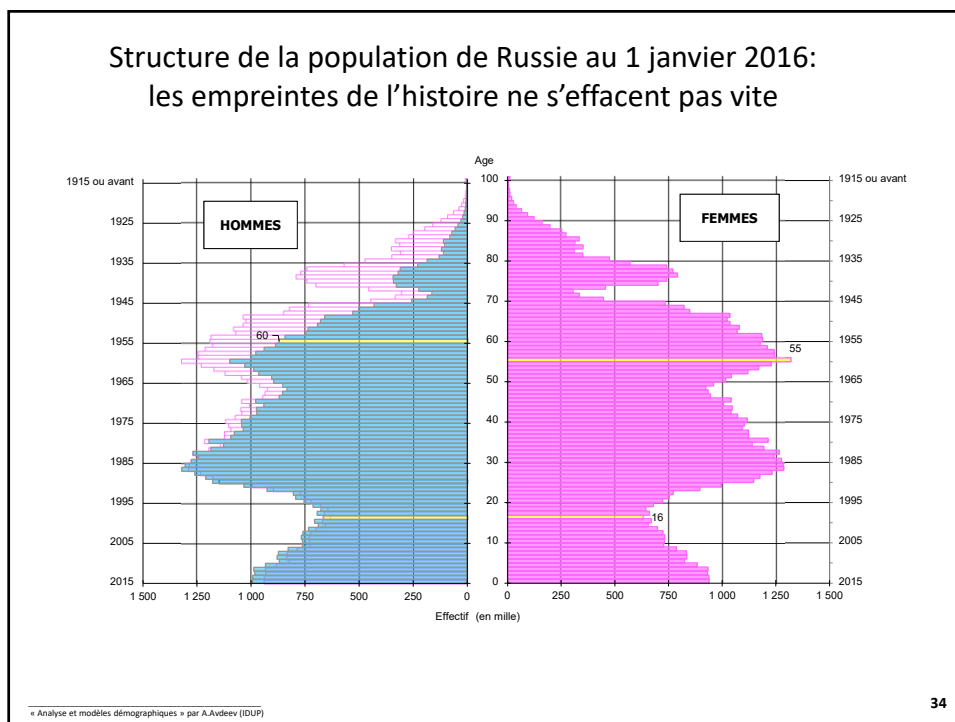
Structure de la population de Russie au 1 janvier 2016: les empreintes de l'histoire ne s'effacent pas vite

Age

1915 ou avant
1925
1935
1945
1955
1965
1975
1985
1995
2005
2015

HOMMES

FEMMES

100
90
80
70
60
50
40
30
20
10
0

60
55
16

1915 ou avant
1925
1935
1945
1955
1965
1975
1985
1995
2005
2015

1 500  1 250  1 000  750  500  250  0  0  250  500  750  1 000  1 250  1 500

Effectif (en mille)

« Analyse et modèles démographiques » par A.Avdeev (IDUP)

34